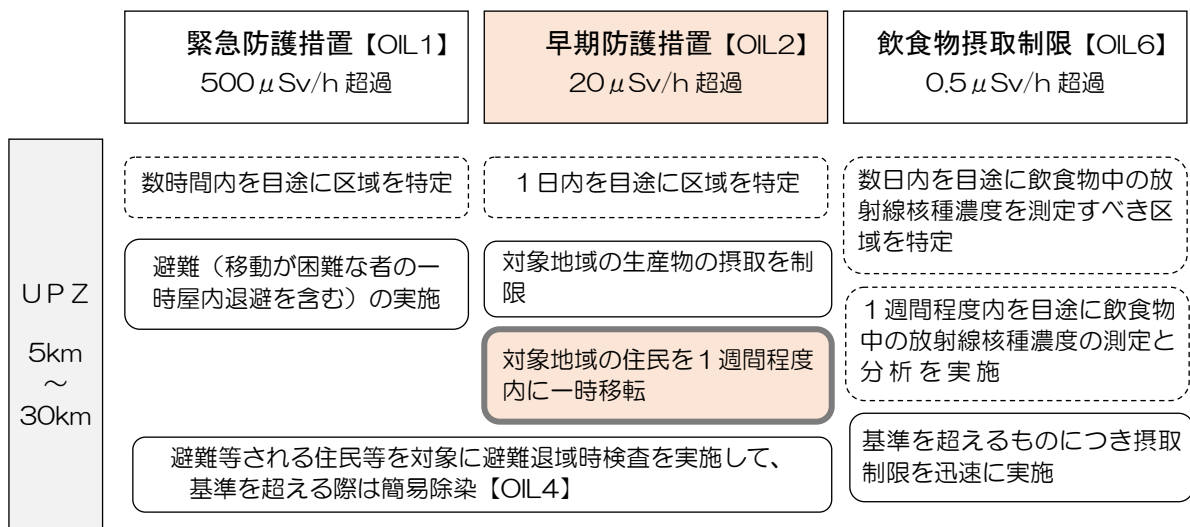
緊急防護措置【OIL1】
500$\mu$Sv/h 超過

早期防護措置【OIL2】
20$\mu$Sv/h 超過

飲食物摂取制限【OIL6】
0.5$\mu$Sv/h 超過

UPZ
5km
～
30km

数時間内を目途に区域を特定

避難（移動が困難な者の一時屋内退避を含む）の実施

1日内を目途に区域を特定

対象地域の生産物の摂取を制限

対象地域の住民を1週間程度内に一時移転

数日内を目途に飲食物中の放射線核種濃度を測定すべき区域を特定

1週間程度内を目途に飲食物中の放射線核種濃度の測定と分析を実施

基準を超えるものにつき摂取制限を迅速に実施

避難等される住民等を対象に避難退域時検査を実施して、基準を超える際は簡易除染【OIL4】